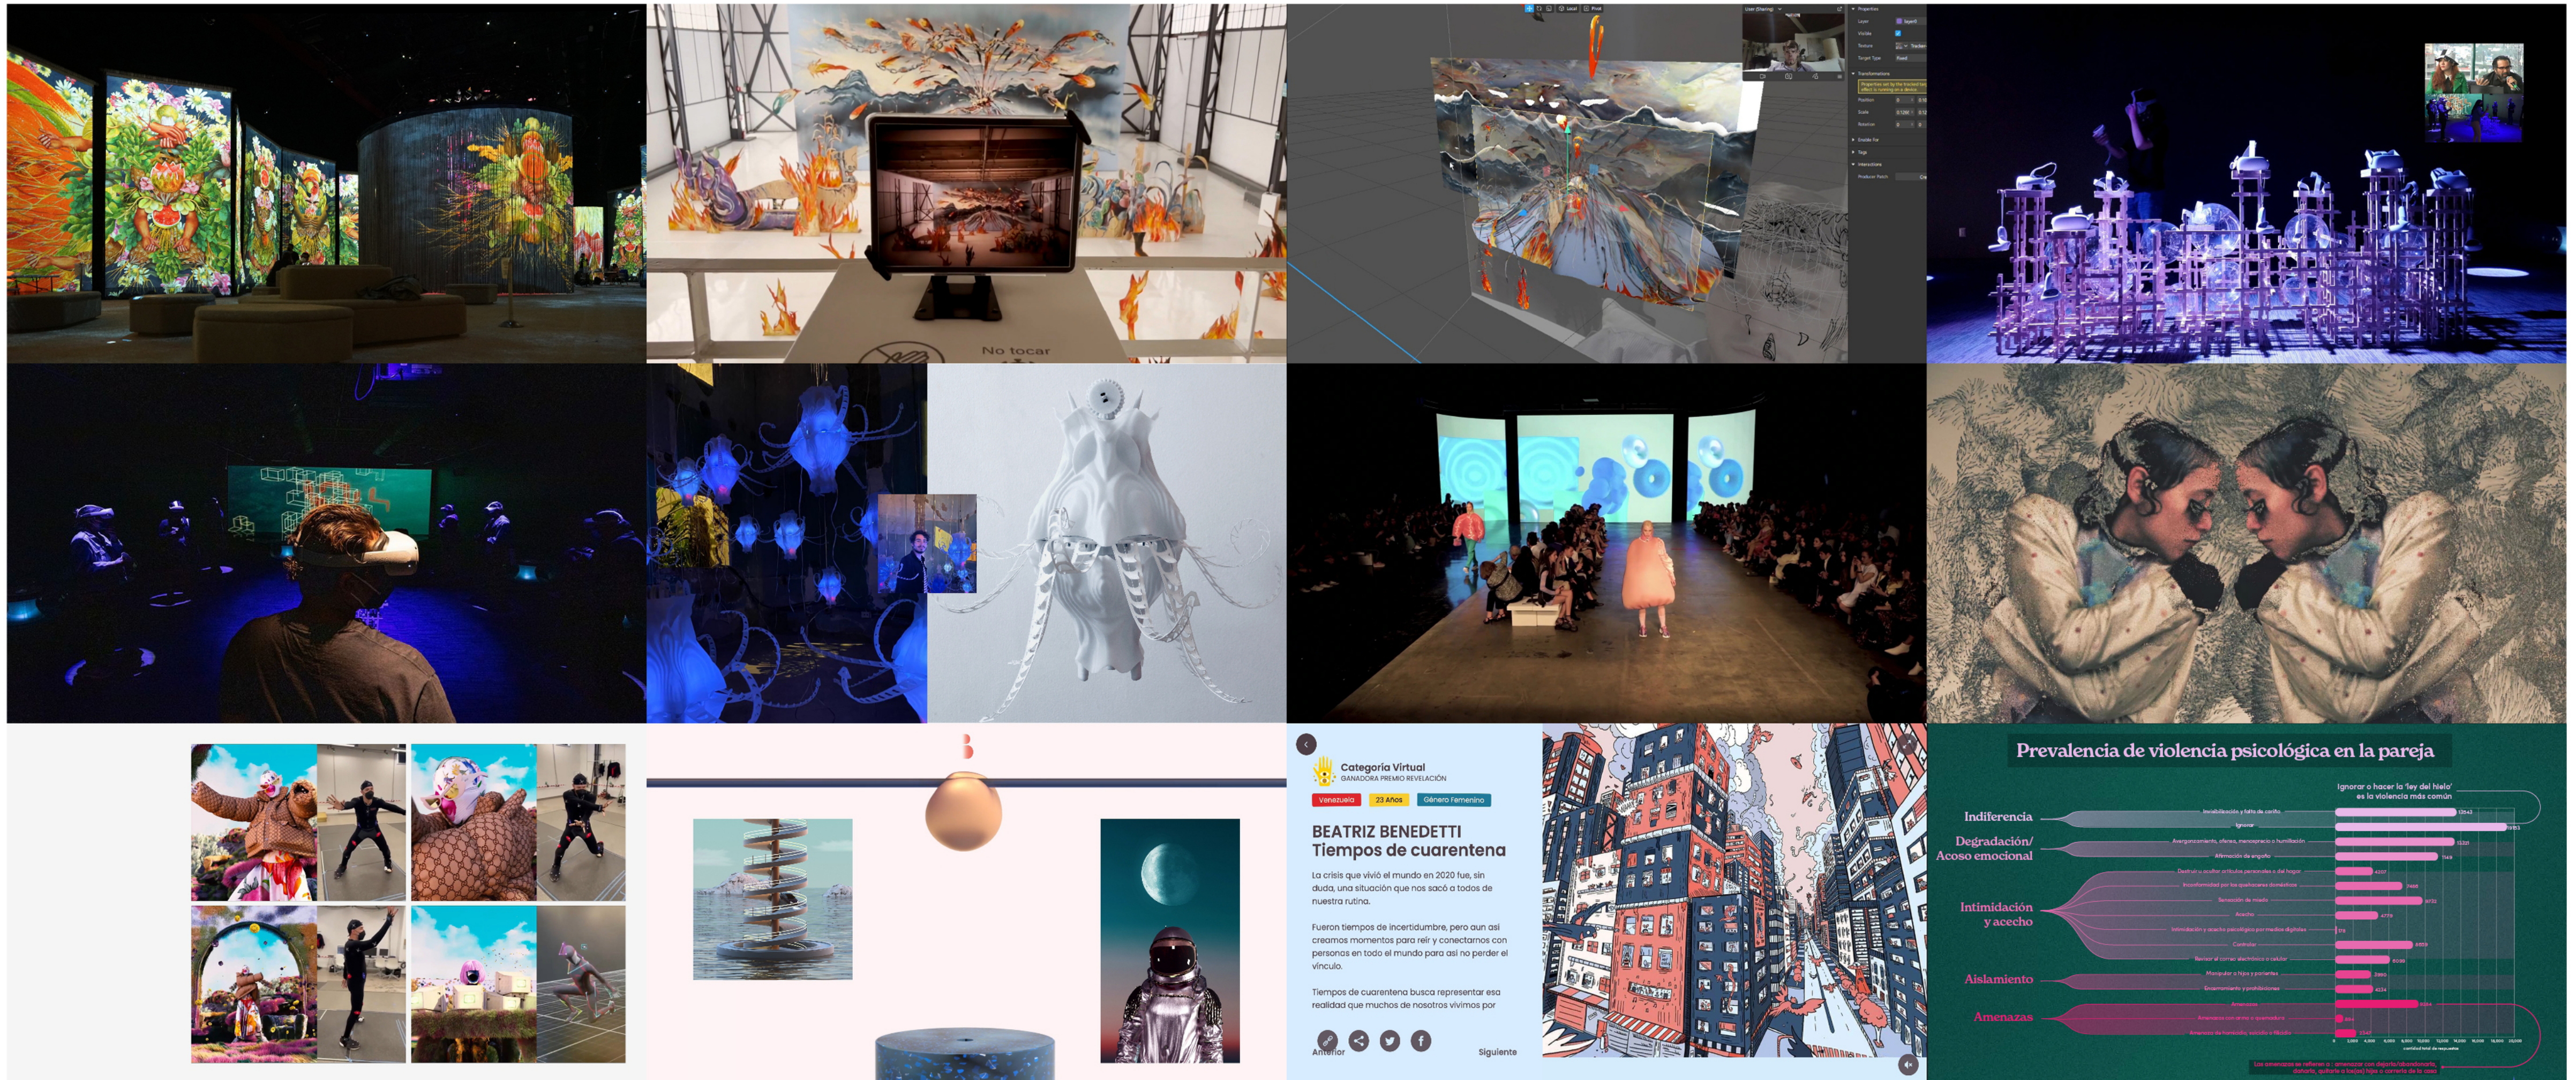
No tocar

Categoría Virtual
GANADORA PREMIO REVELACIÓN

Venezuela 23 Años Género Femenino

BEATRIZ BENEDETTI
Tiempos de cuarentena

La crisis que vivió el mundo en 2020 fue, sin duda, una situación que nos sacó a todos de nuestra rutina.

Fueron tiempos de incertidumbre, pero aun así creamos momentos para reír y conectarnos con personas en todo el mundo para así no perder el vínculo.

Tiempos de cuarentena busca representar esa realidad que muchos de nosotros vivimos por

Anterior Siguiente

Prevalencia de violencia psicológica en la pareja

Ignorar o hacer la 'ley del hielo' es la violencia más común

Indiferencia
Degradación/ Acoso emocional
Intimidación y acecho
Aislamiento
Amenazas

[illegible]